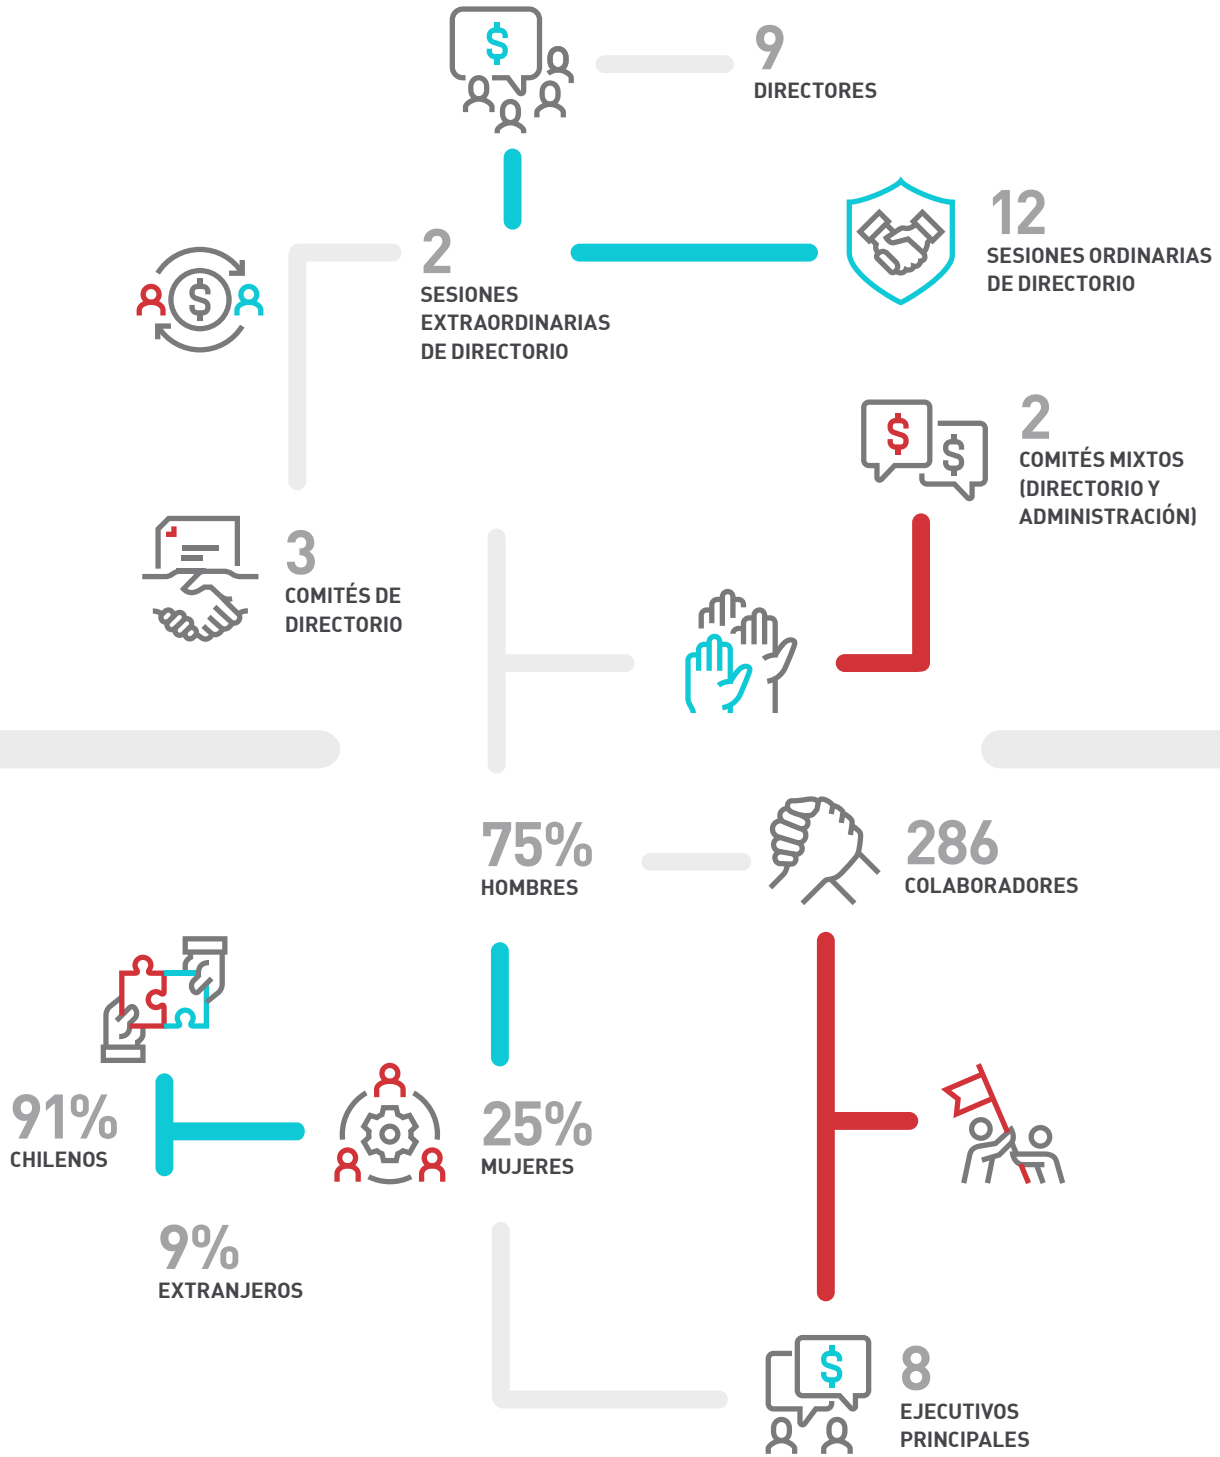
9
DIRECTORES

12
SESIONES ORDINARIAS DE DIRECTORIO

2
SESIONES EXTRAORDINARIAS DE DIRECTORIO

2
COMITÉS MIXTOS (DIRECTORIO Y ADMINISTRACIÓN)

3
COMITÉS DE DIRECTORIO

75%
HOMBRES

286
COLABORADORES

91%
CHILENOS

25%
MUJERES

9%
EXTRANJEROS

8
EJECUTIVOS PRINCIPALES